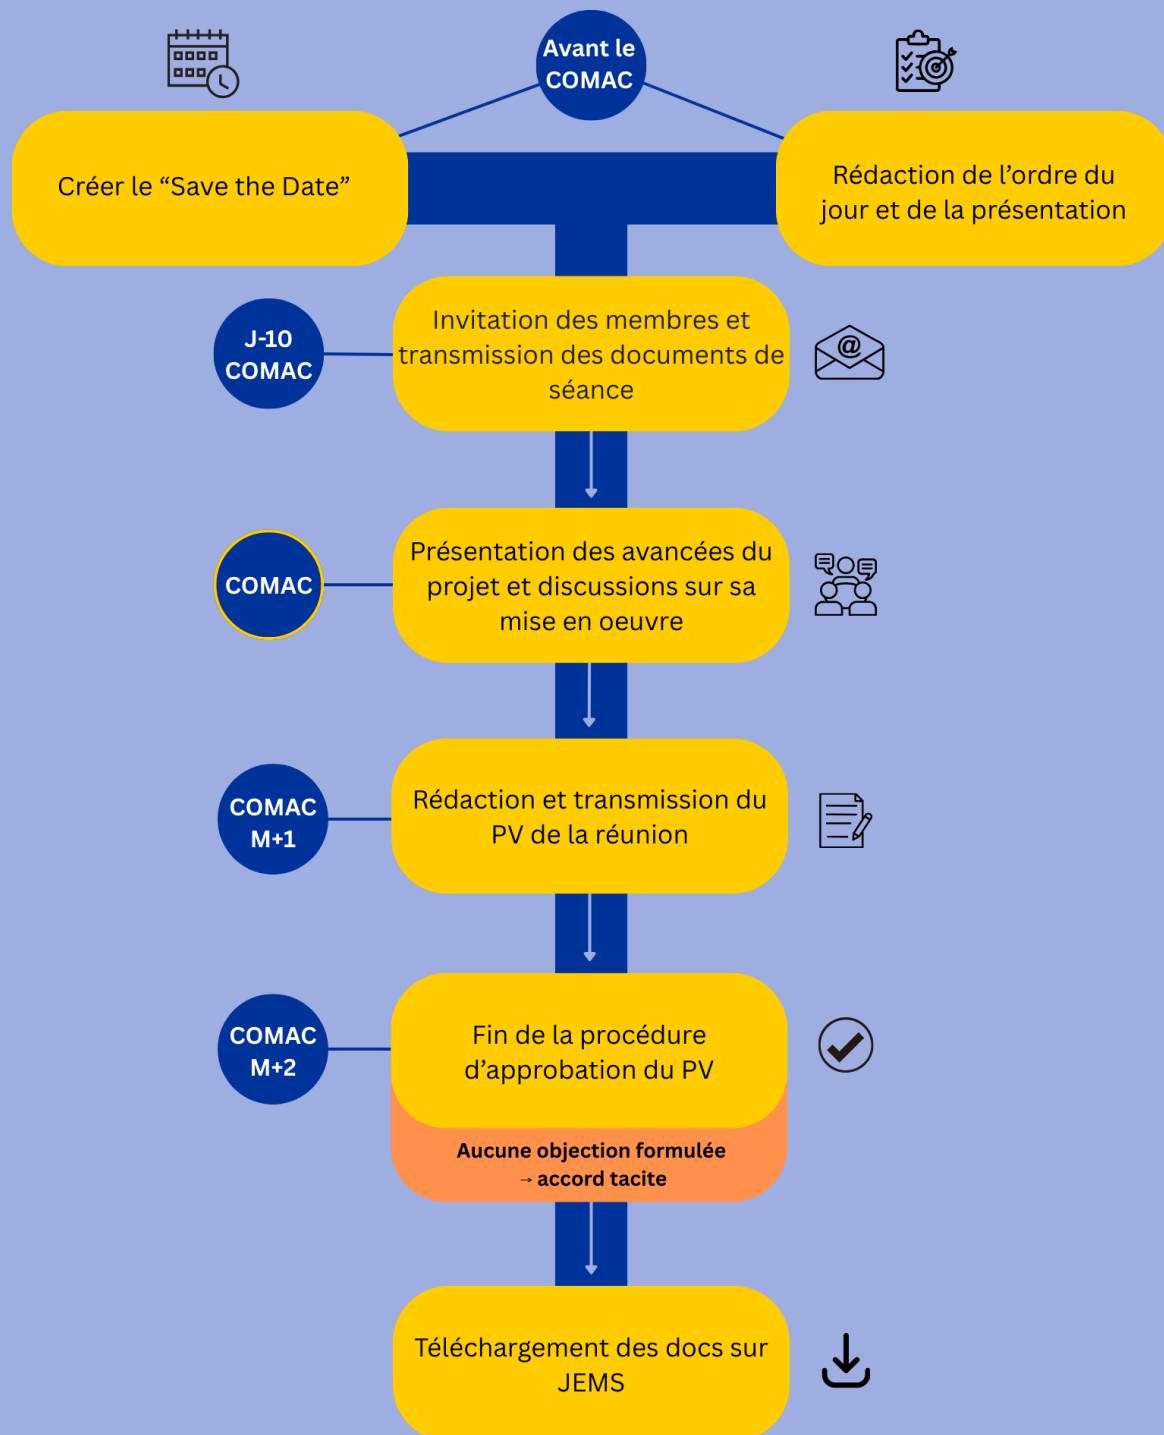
Avant le COMAC

Créer le “Save the Date”

Rédaction de l’ordre du jour et de la présentation

J-10 COMAC

Invitation des membres et transmission des documents de séance

COMAC

Présentation des avancées du projet et discussions sur sa mise en oeuvre

COMAC M+1

Rédaction et transmission du PV de la réunion

COMAC M+2

Fin de la procédure d’approbation du PV

Aucune objection formulée → accord tacite

Téléchargement des docs sur JEMS